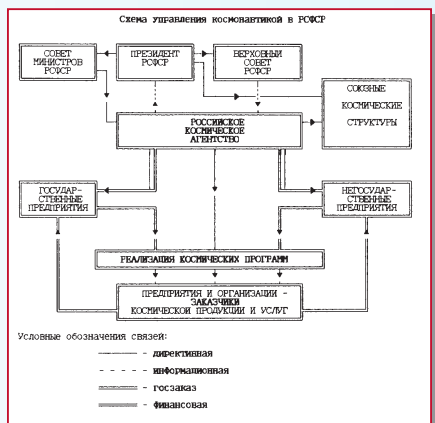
Схема управления космонавтикой в РСФСР

СОВЕТ МИНИСТРОВ РСФСР

ПРЕЗИДЕНТ РСФСР

ВЕРХОВНЫЙ СОВЕТ РСФСР

СОЮЗНЫЕ КОСМИЧЕСКИЕ СТРУКТУРЫ

РОССИЙСКОЕ КОСМИЧЕСКОЕ АГЕНТСТВО

ГОСУДАРСТВЕННЫЕ ПРЕДПРИЯТИЯ

НЕГОСУДАРСТВЕННЫЕ ПРЕДПРИЯТИЯ

РЕАЛИЗАЦИЯ КОСМИЧЕСКИХ ПРОГРАММ

ПРЕДПРИЯТИЯ И ОРГАНИЗАЦИИ - ЗАКАЗЧИКИ КОСМИЧЕСКОЙ ПРОДУКЦИИ И УСЛУГ

Условные обозначения связей:

- директивная

- информационная

- госзаказ

- финансовая